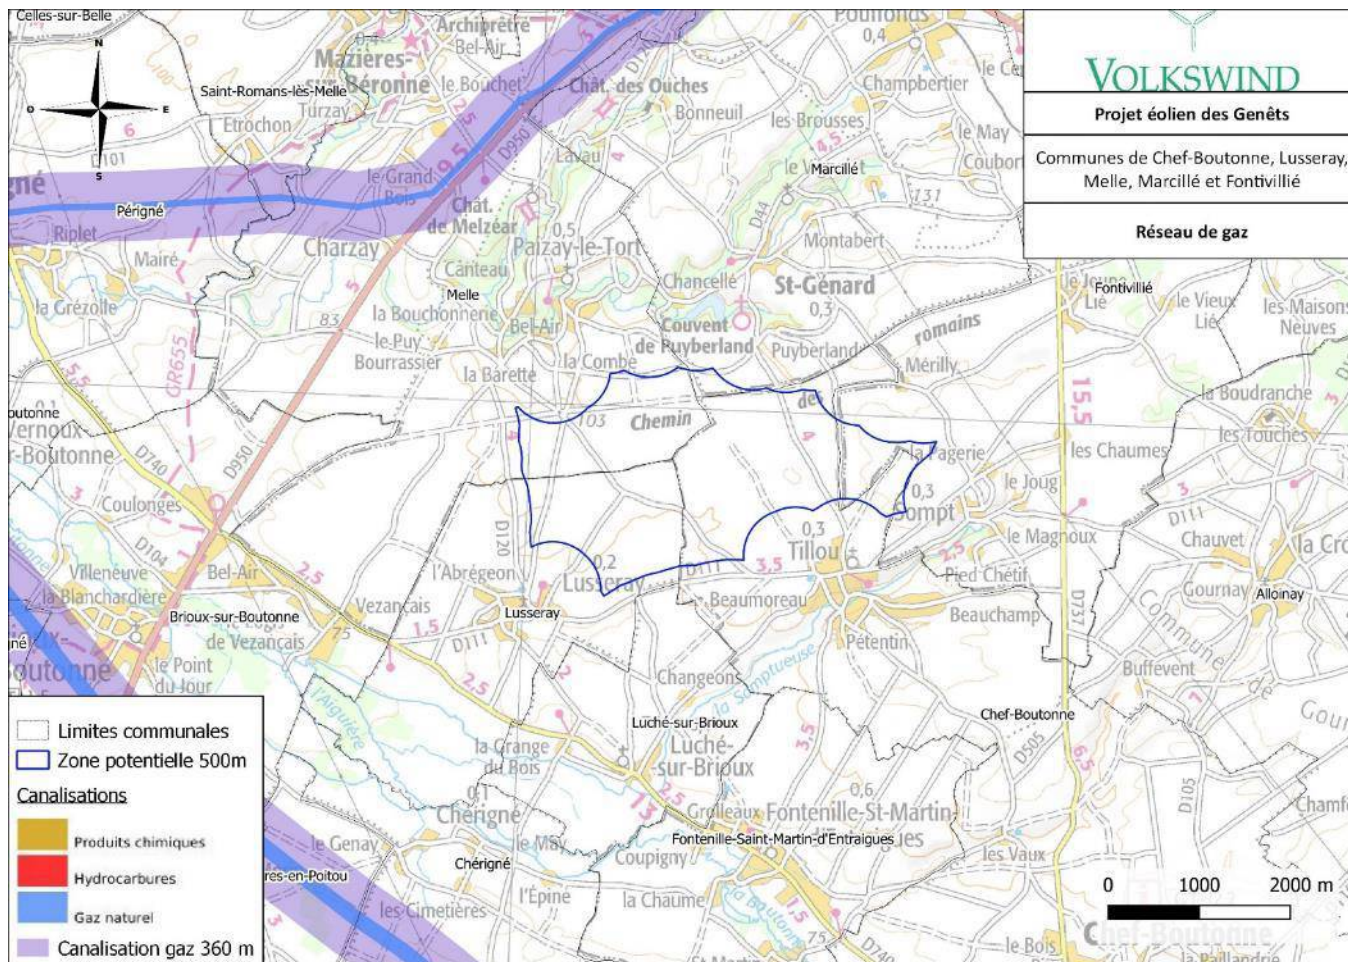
VOLKSWIND

Projet éolien des Genêts

Communes de Chef-Boutonne, Lusseray, Melle, Marcillé et Fontivillié

Réseau de gaz

Celles-sur-Belle
Archiprêtre
Bel-Air
Mazières-sur-Béronne
Saint-Romans-lès-Melle
le Bouchet
Turzay
Etrochon
Châtᵗ. des Ouches
Bonneuil
les Brousses
Champbertier
Poufonds
le May
Marcillé
Couborn
Périgné
Riplet
le Grand Bois
Châtᵗ. de Melzéar
Paizay-le-Tort
Lavau
Montabert
Charzay
Mairé
Canteau
Melle
Chancellé
St-Génard
la Grézolle
la Bouchonnerie
Bel-Air
Couvent de Puyberland
Puyberland
romains
Fontivillié
le Jeune Lié
le Vieux Lié
les Maisons Neuves
le Puy Bourrassier
la Combe
la Barette
Mérilly
la Boudranche
Vernoux
Boutonne
Chemin
de
les Touches
les Chaumes
la Fagerie
le Joug
Coulonges
D950
D120
Compt
le Magnoux
Chauvet
la Cro
Tillou
Villeneuve
Bel-Air
l'Abrégeon
Lusseray
Pied Chétif
la Blanchardière
Brioux-sur-Boutonne
Vezançais
de Vezançais
Lusseray
Beaumoreau
Beauchamp
Gournay
Alloinay
Commune de
Boutonne
le Point du Jour
Pétentin
Buffevent
Changeons
la Somptueuse
l'Aiguière
Luché-sur-Brioux
Luché-sur-Brioux
Chef-Boutonne
la Grange du Bois
Chérigné
Grolleau
Fontenille-St-Martin
Fontenille-Saint-Martin-d'Entraigues
le Genay
le May
Coupigny
les Vaux
Chérigné
l'Epine
la Chaume
les Cimetières
la Boutonne
le Bois
Chef-Boutonne
la Paillandrie
Gour
Cham

Limites communales
Zone potentielle 500m
Canalisations
Produits chimiques
Hydrocarbures
Gaz naturel
Canalisation gaz 360 m

0
1000
2000 m